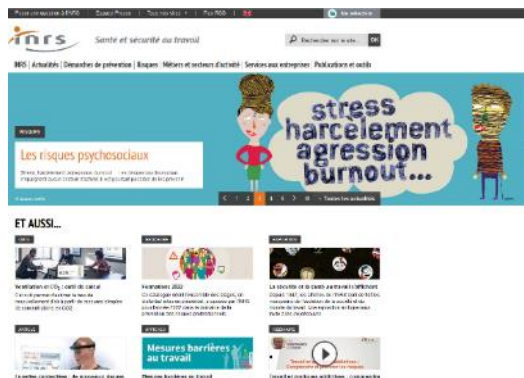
inrs
Santé et sécurité au travail
Rechercher sur le site OK
INRS | Actualités | Démarches de prévention | Risques | Métiers et secteurs d'activité | Services aux entreprises | Publications et outils
Les risques psychosociaux
stress harcèlement agression burnout...
Toutes les actualités
ET AUSSI...
Mesures barrières au travail